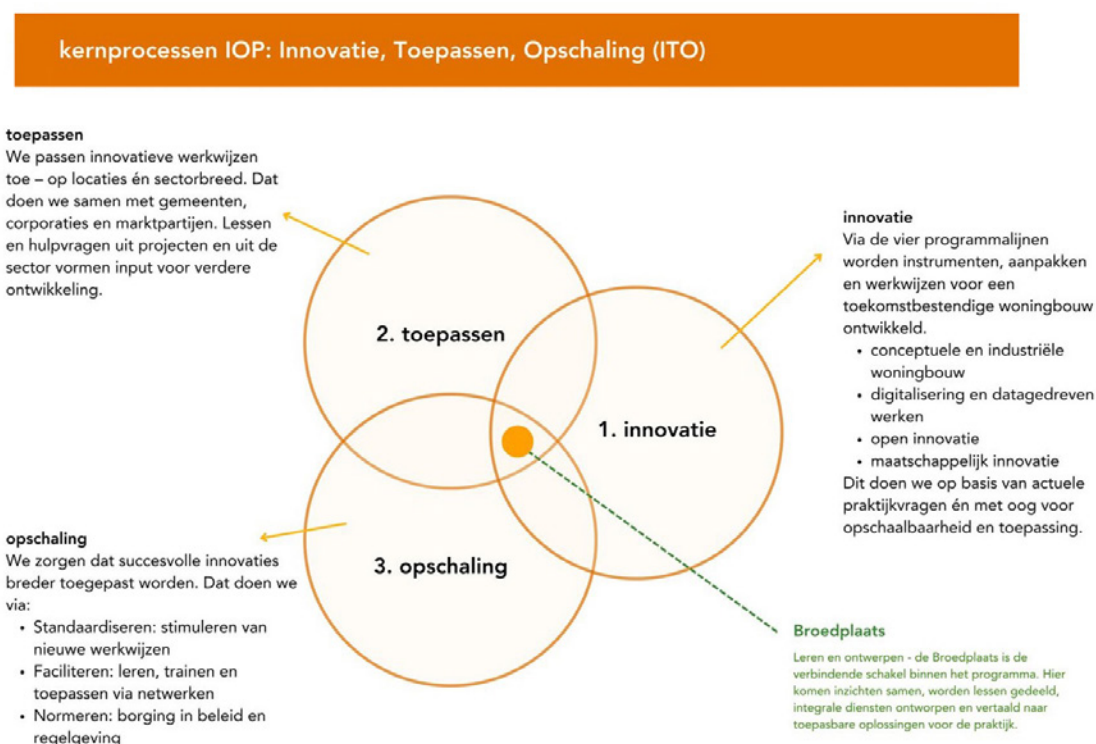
kernprocessen IOP: Innovatie, Toepassen, Opschaling (ITO)

toepassen
We passen innovatieve werkwijzen toe – op locaties én sectorbreed. Dat doen we samen met gemeenten, corporaties en marktpartijen. Lessen en hulpvragen uit projecten en uit de sector vormen input voor verdere ontwikkeling.

innovatie
Via de vier programmalijnen worden instrumenten, aanpakken en werkwijzen voor een toekomstbestendige woningbouw ontwikkeld.
• conceptuele en industriële woningbouw
• digitalisering en datagedreven werken
• open innovatie
• maatschappelijk innovatie
Dit doen we op basis van actuele praktijkvragen én met oog voor opschaalbaarheid en toepassing.

2. toepassen

1. innovatie

3. opschaling

opschaling
We zorgen dat succesvolle innovaties breder toegepast worden. Dat doen we via:
• Standaardiseren: stimuleren van nieuwe werkwijzen
• Faciliteren: leren, trainen en toepassen via netwerken
• Normeren: borging in beleid en regelgeving

Broedplaats
Leren en ontwerpen - de Broedplaats is de verbindende schakel binnen het programma. Hier komen inzichten samen, worden lessen gedeeld, integrale diensten ontworpen en vertaald naar toepasbare oplossingen voor de praktijk.